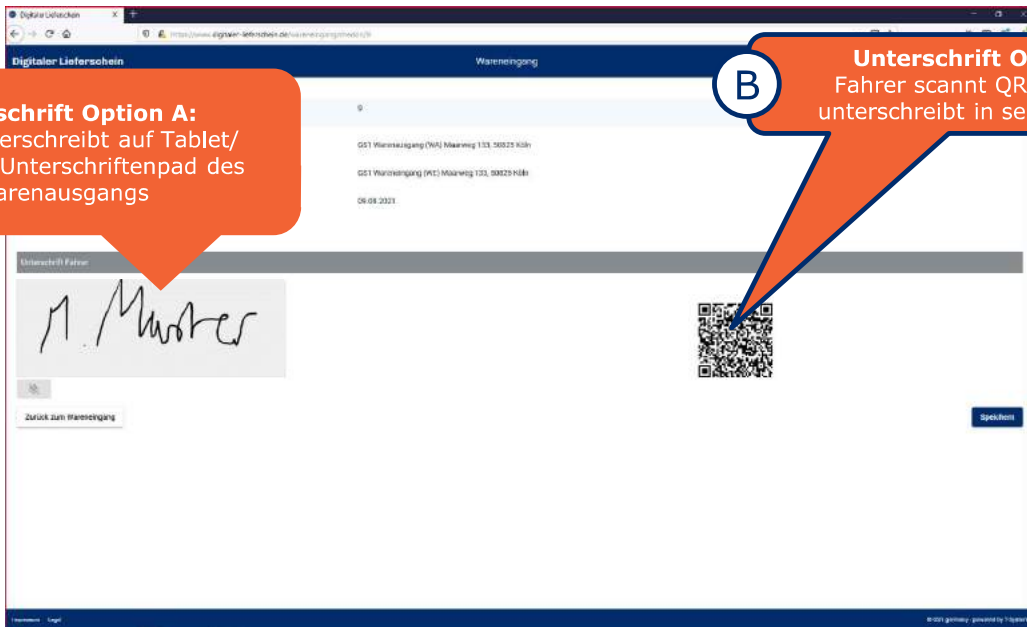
Digitaler Lieferschein

https://www.digitaler-lieferschein.de/wareneingang/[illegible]

Digitaler Lieferschein

Wareneingang

schrift Option A:
erschreibt auf Tablet/
Unterschriftenpad des
arenausgangs

B

Unterschrift O
Fahrer scannt QR
unterschreibt in se

9

GS1 Warenausgang (WA) Maarweg 133, 50825 Köln

GS1 Wareneingang (WE) Maarweg 133, 50825 Köln

09.08.2021

Unterschrift Fahrer

M. Muster

Zurück zum Wareneingang

Speichern

Impressum · Legal

© GS1 Germany · powered by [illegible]